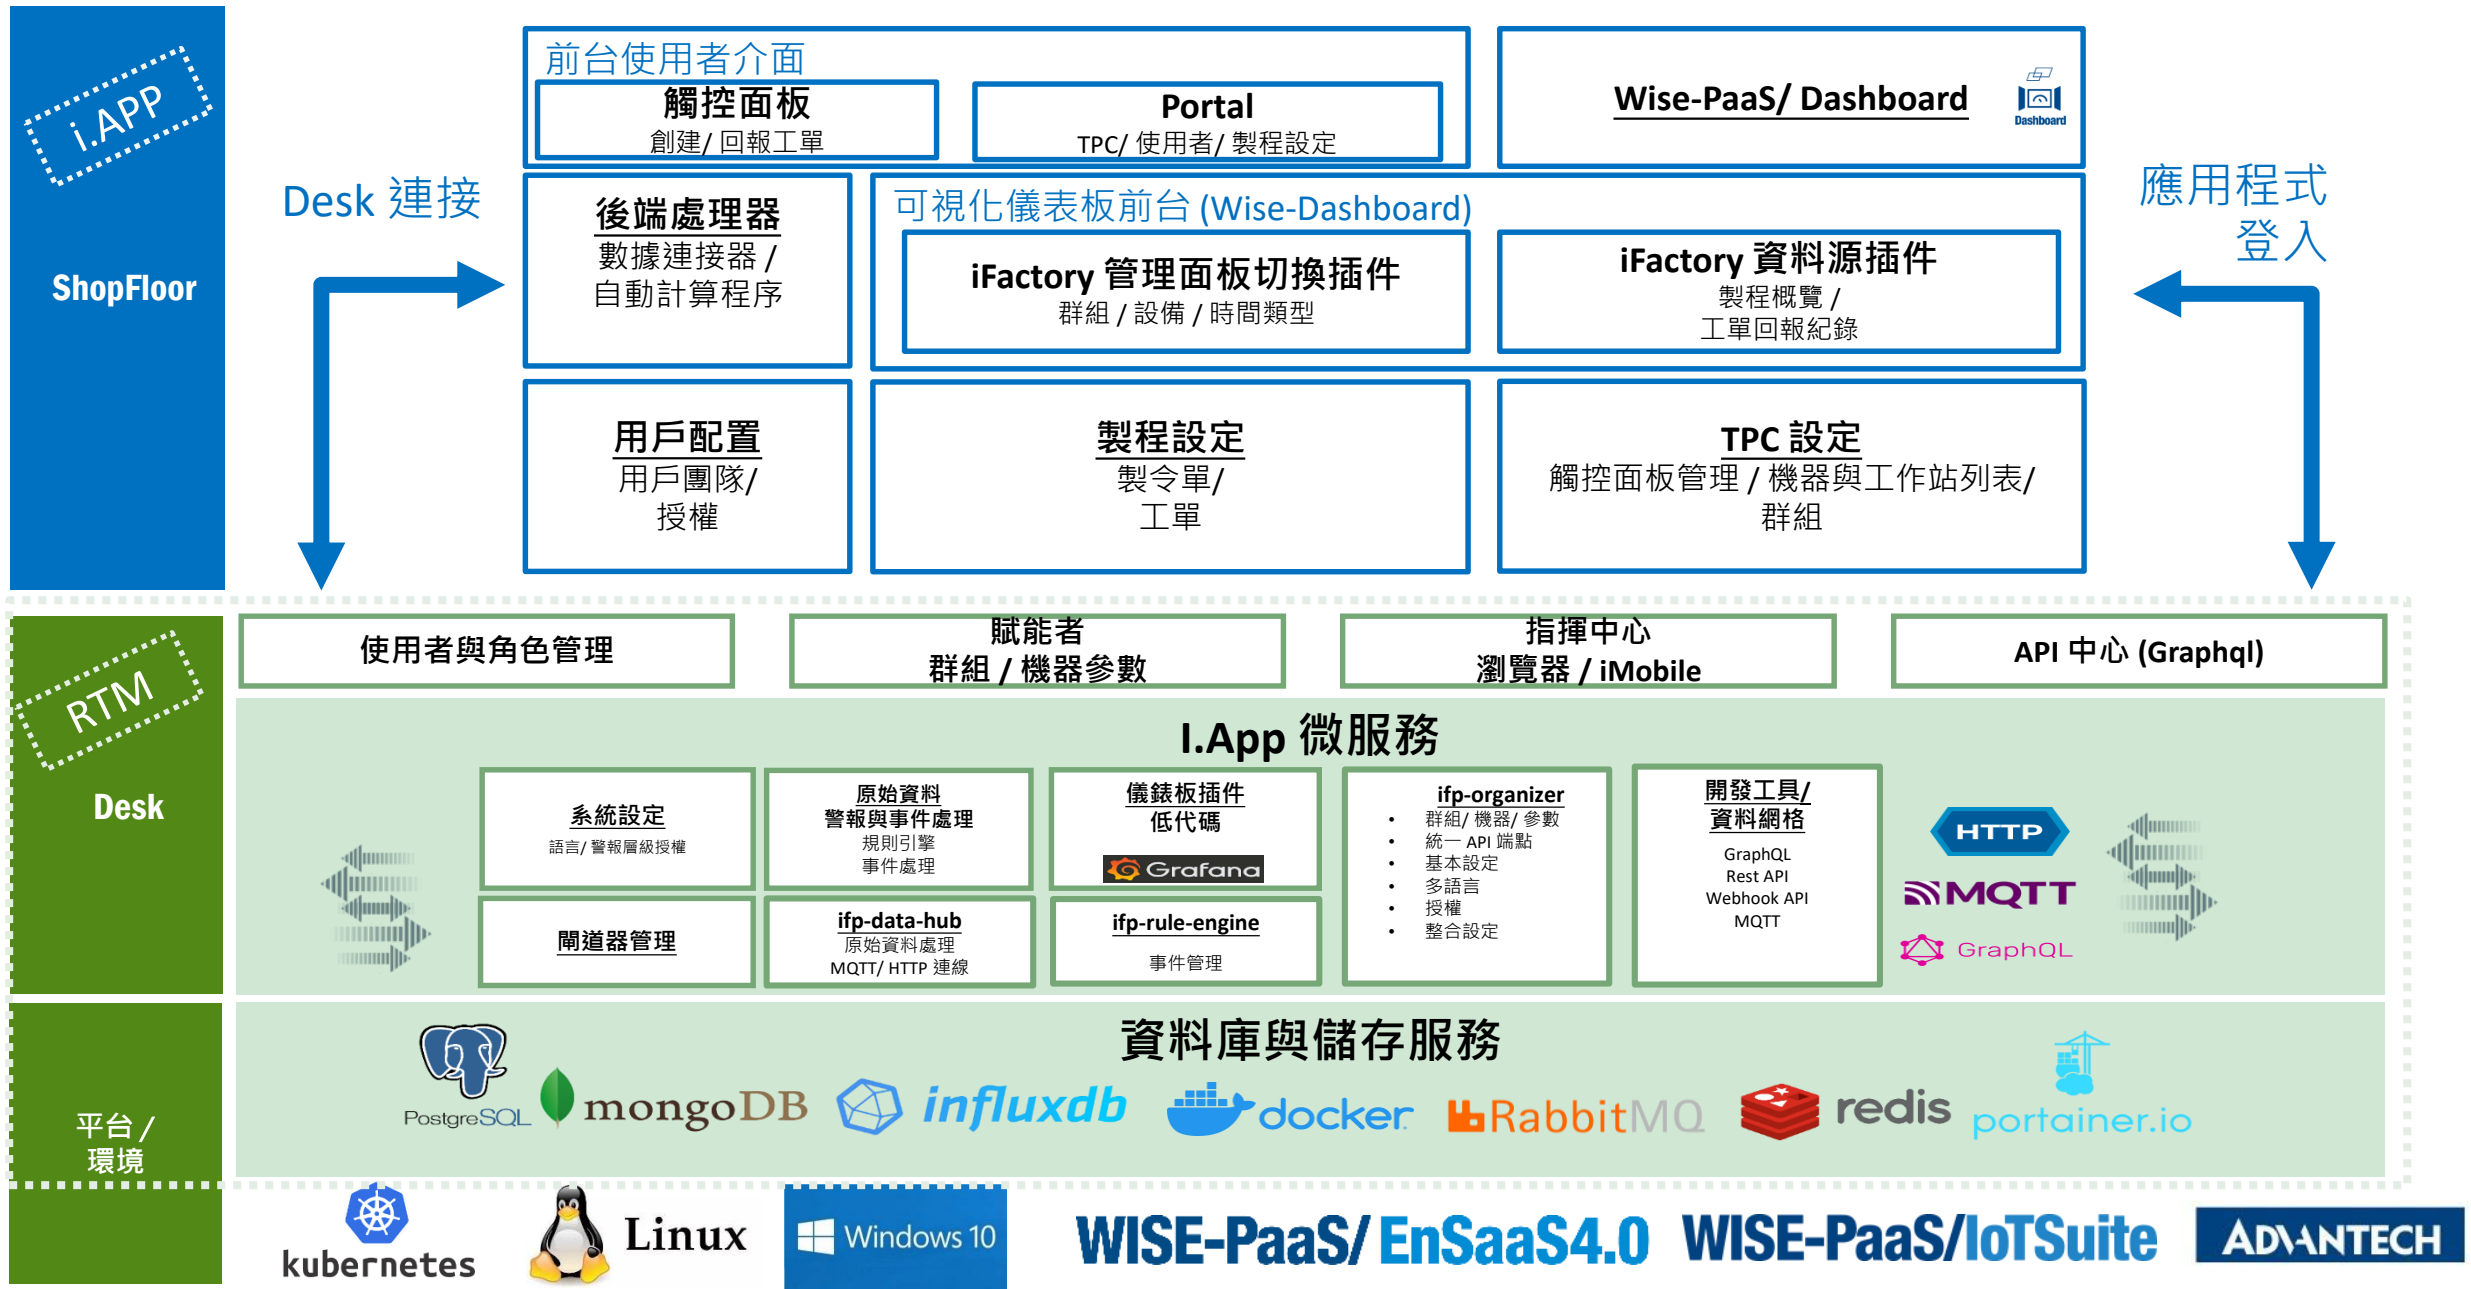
i.APP

ShopFloor

Desk 連接

前台使用者介面

觸控面板
創建/ 回報工單

Portal
TPC/ 使用者/ 製程設定

Wise-PaaS/ Dashboard

Dashboard

應用程式登入

後端處理器
數據連接器 / 自動計算程序

可視化儀表板前台 (Wise-Dashboard)

iFactory 管理面板切換插件
群組 / 設備 / 時間類型

iFactory 資料源插件
製程概覽 / 工單回報紀錄

用戶配置
用戶團隊/ 授權

製程設定
製令單/ 工單

TPC 設定
觸控面板管理 / 機器與工作站列表/ 群組

RTM

Desk

使用者與角色管理

賦能者
群組 / 機器參數

指揮中心
瀏覽器 / iMobile

API 中心 (Graphql)

I.App 微服務

系統設定
語言/ 警報層級授權

原始資料
警報與事件處理
規則引擎
事件處理

儀錶板插件
低代碼
Grafana

ifp-organizer
• 群組/ 機器/ 參數
• 統一 API 端點
• 基本設定
• 多語言
• 授權
• 整合設定

開發工具/
資料網格
GraphQL
Rest API
Webhook API
MQTT

HTTP
MQTT
GraphQL

閘道器管理

ifp-data-hub
原始資料處理
MQTT/ HTTP 連線

ifp-rule-engine
事件管理

資料庫與儲存服務

平台 / 環境

PostgreSQL mongoDB influxdb docker RabbitMQ redis portainer.io

kubernetes Linux Windows 10 WISE-PaaS/ EnSaaS4.0 WISE-PaaS/IoTSuite ADVANTECH